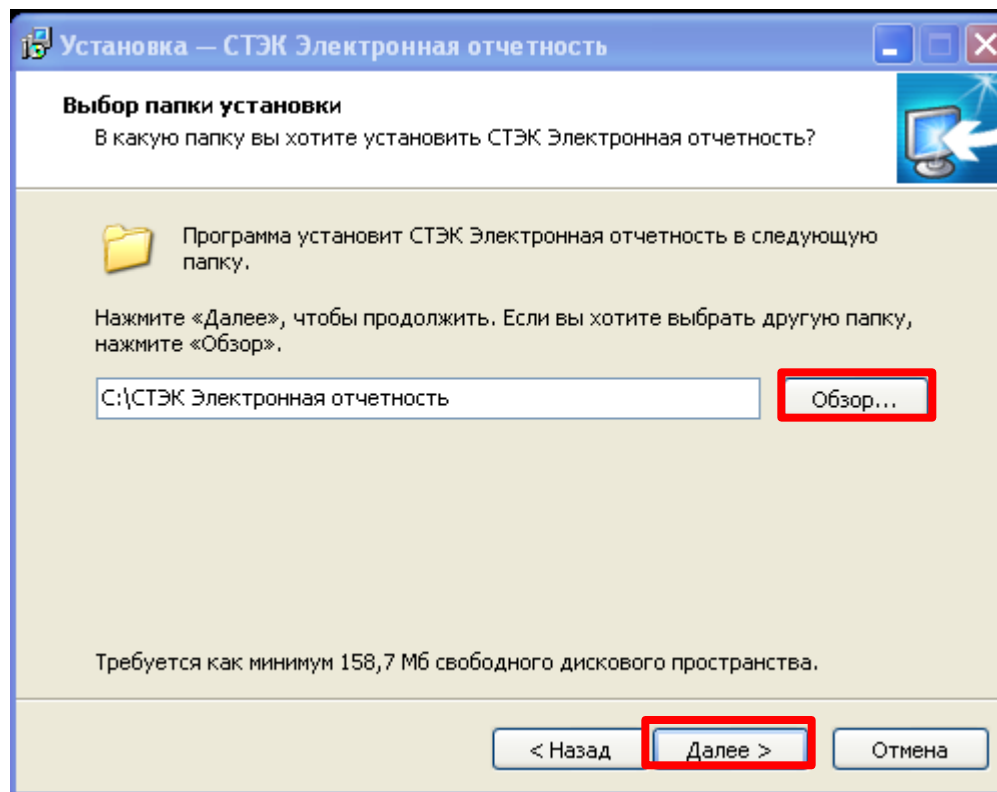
Установка — СТЭК Электронная отчетность

Выбор папки установки
В какую папку вы хотите установить СТЭК Электронная отчетность?

Программа установит СТЭК Электронная отчетность в следующую папку.

Нажмите «Далее», чтобы продолжить. Если вы хотите выбрать другую папку, нажмите «Обзор».

C:\СТЭК Электронная отчетность

Обзор...

Требуется как минимум 158,7 Мб свободного дискового пространства.

< Назад

Далее >

Отмена